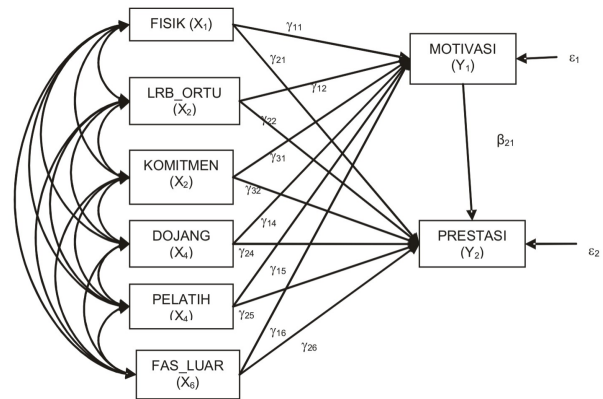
FISIK ($X_1$)

LRB_ORTU ($X_2$)

KOMITMEN ($X_2$)

DOJANG ($X_4$)

PELATIH ($X_4$)

FAS_LUAR ($X_6$)

$\gamma_{11}$

$\gamma_{21}$

$\gamma_{12}$

$\gamma_{22}$

$\gamma_{31}$

$\gamma_{32}$

$\gamma_{14}$

$\gamma_{24}$

$\gamma_{15}$

$\gamma_{25}$

$\gamma_{16}$

$\gamma_{26}$

MOTIVASI ($Y_1$)

$\varepsilon_1$

$\beta_{21}$

PRESTASI ($Y_2$)

$\varepsilon_2$